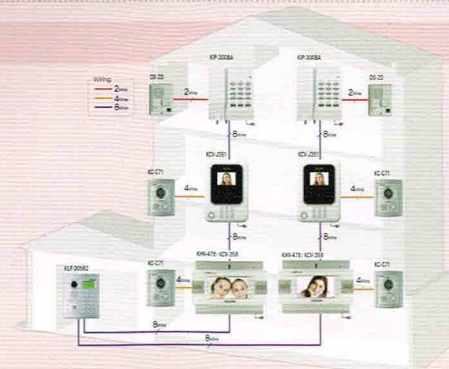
Wiring
2wires
4wires
8wires
DS-2D
KP-300BA
KP-300BA
DS-2D
2wires
2wires
8wires
8wires
KC-C71
KCV-D301
KCV-D301
KC-C71
4wires
4wires
8wires
8wires
KLP-305R2
KC-C71
KVH-47S / KCV-35S
KVH-47S / KCV-35S
KC-C71
4wires
4wires
8wires
8wires